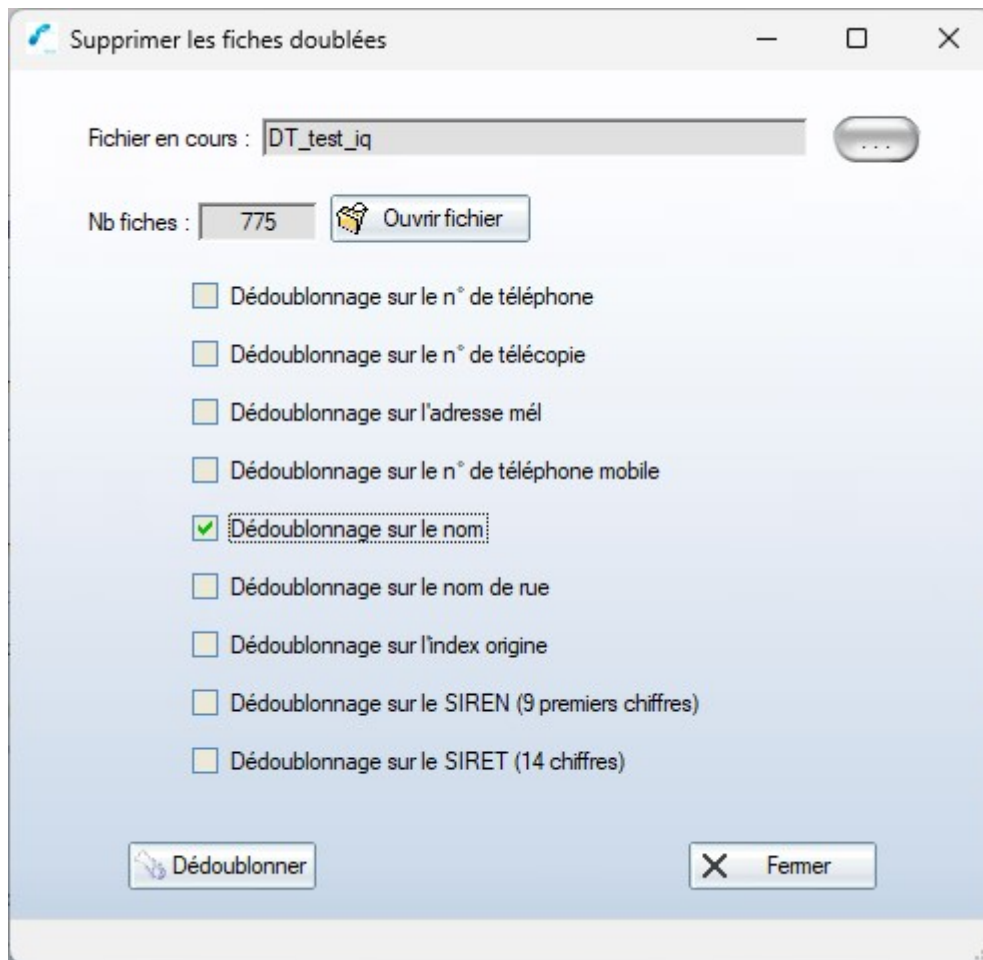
Supprimer les fiches doublées

Fichier en cours : DT_test_iq

...

Nb fiches : 775

Ouvrir fichier

Dédoublonnage sur le n° de téléphone

Dédoublonnage sur le n° de télécopie

Dédoublonnage sur l'adresse mél

Dédoublonnage sur le n° de téléphone mobile

Dédoublonnage sur le nom

Dédoublonnage sur le nom de rue

Dédoublonnage sur l'index origine

Dédoublonnage sur le SIREN (9 premiers chiffres)

Dédoublonnage sur le SIRET (14 chiffres)

Dédoublonner

Fermer